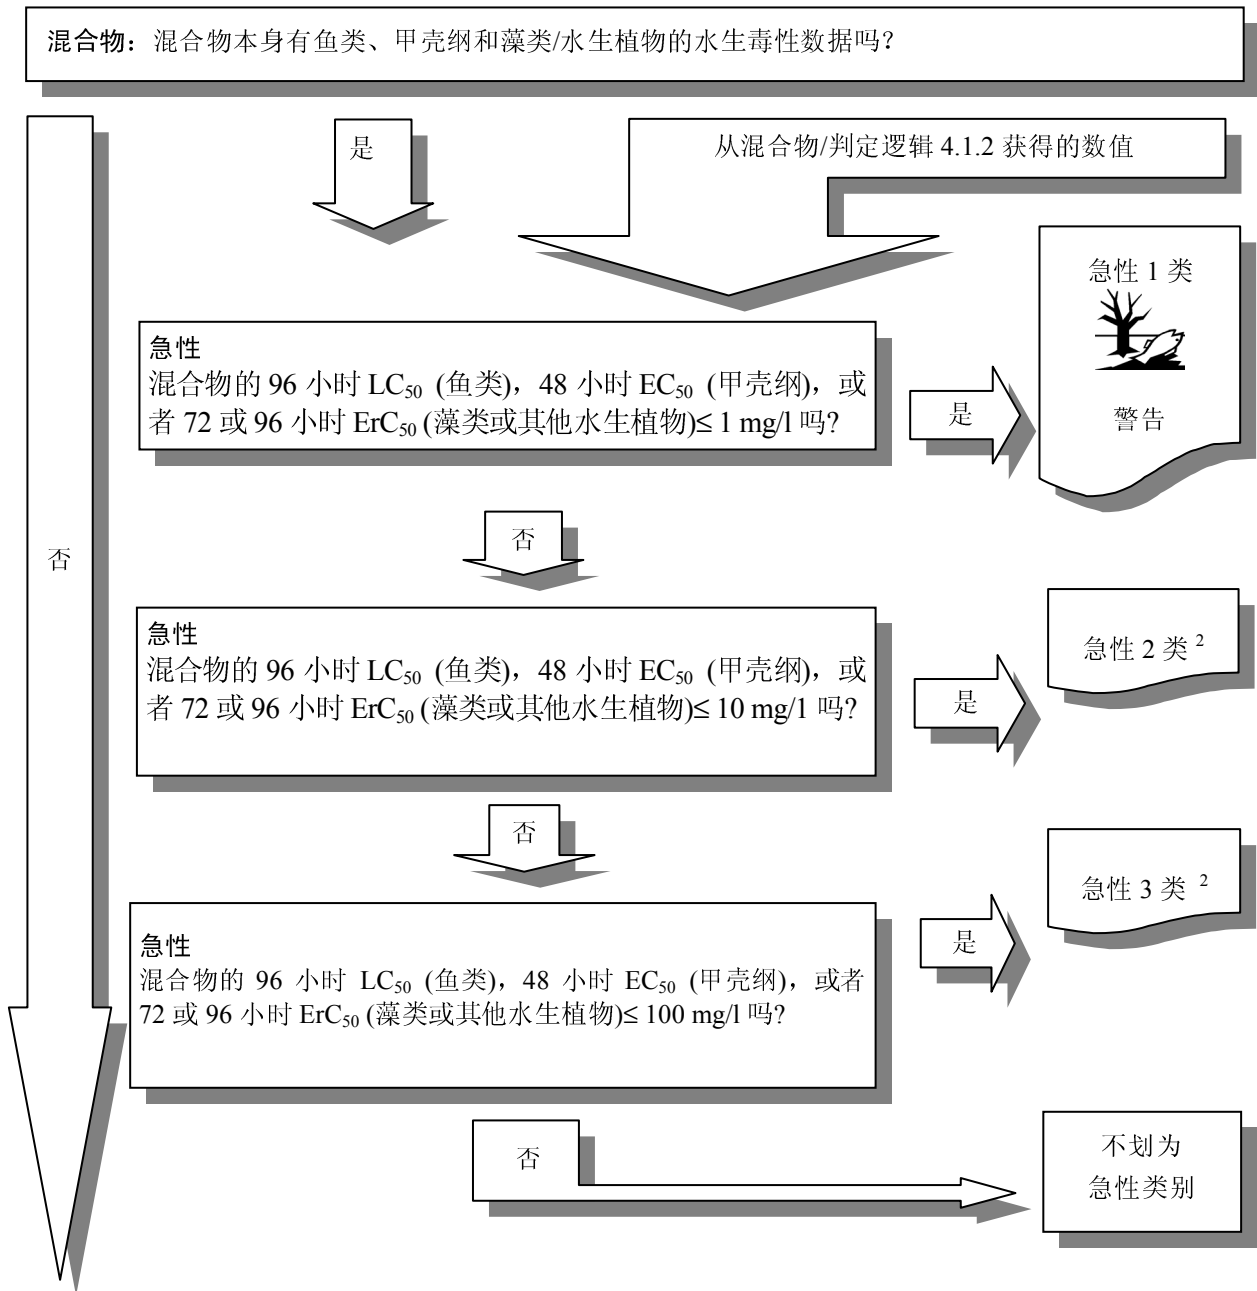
**混合物**：混合物本身有鱼类、甲壳纲和藻类/水生植物的水生毒性数据吗？

否

是

从混合物/判定逻辑 4.1.2 获得的数值

**急性**
混合物的 96 小时 $LC_{50}$ (鱼类)，48 小时 $EC_{50}$ (甲壳纲)，或者 72 或 96 小时 $ErC_{50}$ (藻类或其他水生植物)≤ 1 mg/l 吗?

是

急性 1 类

警告

否

**急性**
混合物的 96 小时 $LC_{50}$ (鱼类)，48 小时 $EC_{50}$ (甲壳纲)，或者 72 或 96 小时 $ErC_{50}$ (藻类或其他水生植物)≤ 10 mg/l 吗?

是

急性 2 类 $^{2}$

否

**急性**
混合物的 96 小时 $LC_{50}$ (鱼类)，48 小时 $EC_{50}$ (甲壳纲)，或者 72 或 96 小时 $ErC_{50}$ (藻类或其他水生植物)≤ 100 mg/l 吗?

是

急性 3 类 $^{2}$

否

不划为
急性类别